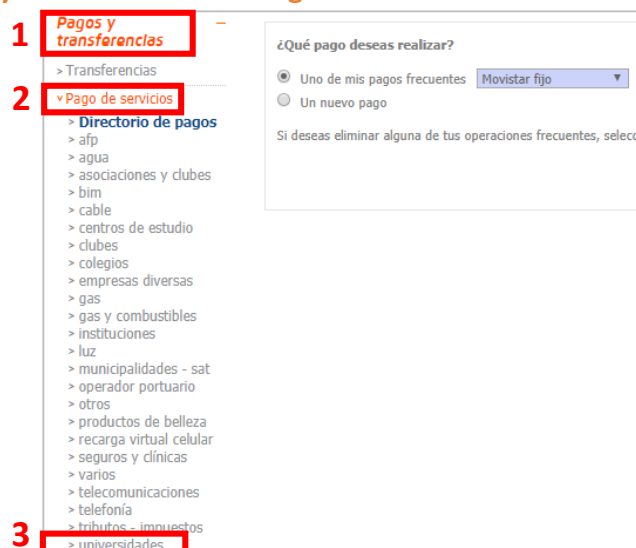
1
Pagos y transferencias
–
> Transferencias
2
˅ Pago de servicios
> Directorio de pagos
> afp
> agua
> asociaciones y clubes
> bim
> cable
> centros de estudio
> clubes
> colegios
> empresas diversas
> gas
> gas y combustibles
> instituciones
> luz
> municipalidades - sat
> operador portuario
> otros
> productos de belleza
> recarga virtual celular
> seguros y clínicas
> varios
> telecomunicaciones
> telefonía
> tributos - impuestos
3
> universidades

¿Qué pago deseas realizar?
Uno de mis pagos frecuentes Movistar fijo ▼
Un nuevo pago
Si deseas eliminar alguna de tus operaciones frecuentes, selecc